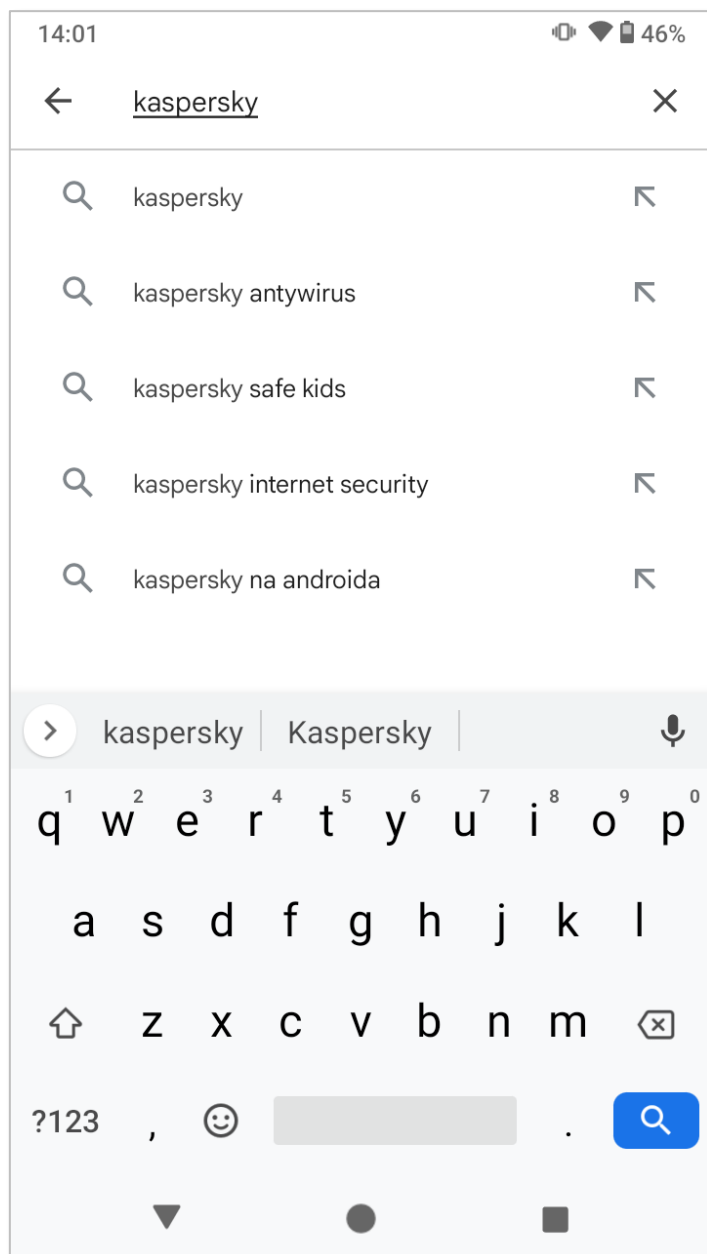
14:01 46%

kaspersky

kaspersky

kaspersky antywirus

kaspersky safe kids

kaspersky internet security

kaspersky na androida

kaspersky | Kaspersky

q 1 w 2 e 3 r 4 t 5 y 6 u 7 i 8 o 9 p 0

a s d f g h j k l

z x c v b n m

?123 , .